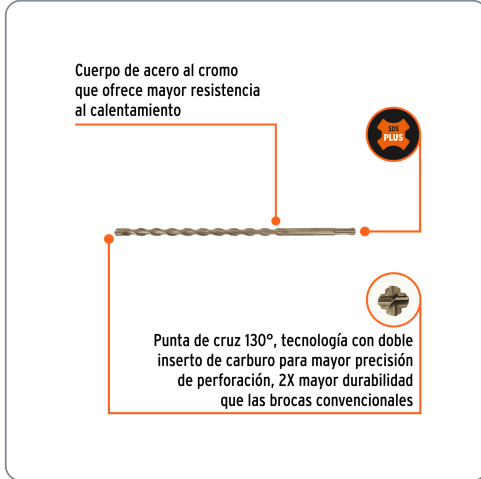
Cuerpo de acero al cromo que ofrece mayor resistencia al calentamiento

SDS PLUS

Punta de cruz 130°, tecnología con doble inserto de carburo para mayor precisión de perforación, 2X mayor durabilidad que las brocas convencionales